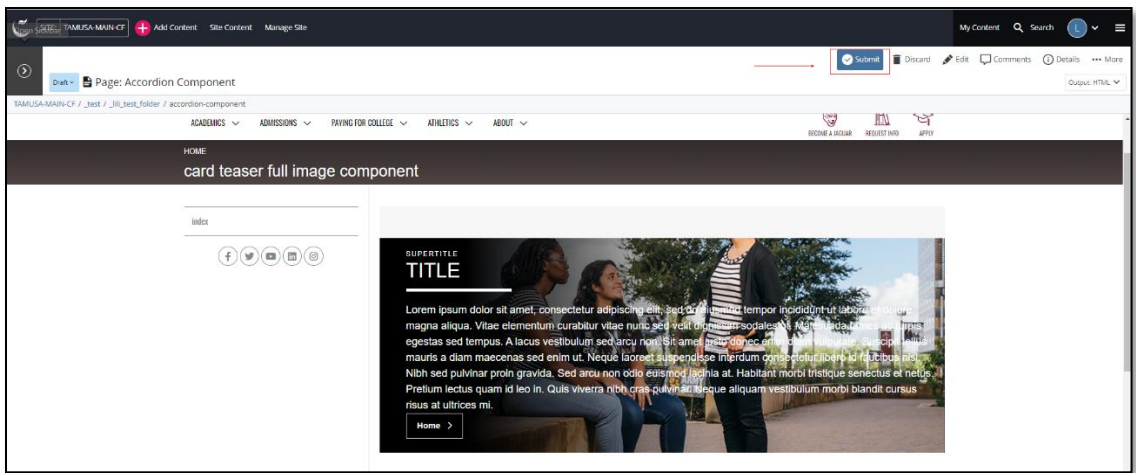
SITE: TAMUSA-MAIN-CF Add Content Site Content Manage Site

My Content Search L

Draft Page: Accordion Component

Submit Discard Edit Comments Details More

Output: HTML

TAMUSA-MAIN-CF / _test / _lili_test_folder / accordion-component

ACADEMICS ADMISSIONS PAYING FOR COLLEGE ATHLETICS ABOUT

BECOME A JAGUAR REQUEST INFO APPLY

HOME

card teaser full image component

index

SUPERTITLE

TITLE

Lorem ipsum dolor sit amet, consectetur adipiscing elit, sed do eiusmod tempor incididunt ut labore et dolore magna aliqua. Vitae elementum curabitur vitae nunc sed velit dignissim sodales ut. Malesuada fames ac turpis egestas sed tempus. A lacus vestibulum sed arcu non. Sit amet justo donec enim diam vulputate. Suscipit tellus mauris a diam maecenas sed enim ut. Neque laoreet suspendisse interdum consectetur libero id faucibus nisl. Nibh sed pulvinar proin gravida. Sed arcu non odio euismod lacinia at. Habitant morbi tristique senectus et netus. Pretium lectus quam id leo in. Quis viverra nibh cras pulvinar. Neque aliquam vestibulum morbi blandit cursus risus at ultrices mi.

Home